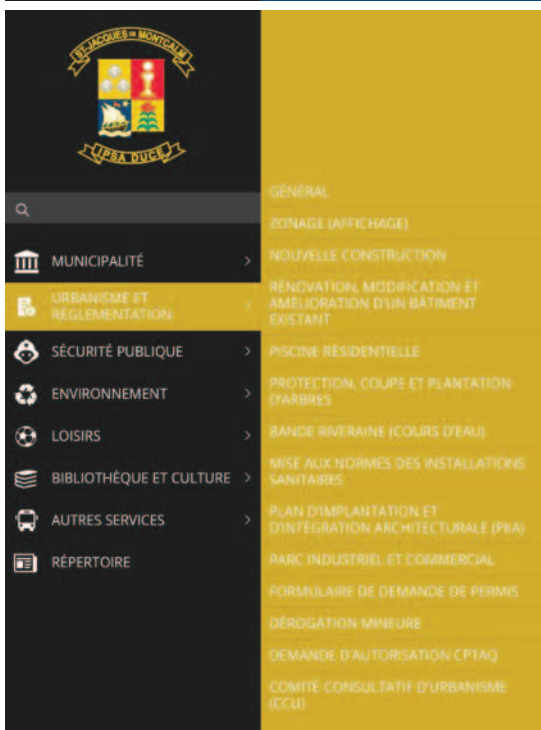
ST-JACQUES DE MONTCALM

IPSA DUCE

MUNICIPALITÉ

URBANISME ET RÉGLEMENTATION

SÉCURITÉ PUBLIQUE

ENVIRONNEMENT

LOISIRS

BIBLIOTHÈQUE ET CULTURE

AUTRES SERVICES

RÉPERTOIRE

GÉNÉRAL

ZONAGE (AFFICHAGE)

NOUVELLE CONSTRUCTION

RÉNOVATION, MODIFICATION ET AMÉLIORATION D'UN BÂTIMENT EXISTANT

PISCINE RÉSIDENTIELLE

PROTECTION, COUPE ET PLANTATION D'ARBRES

BANDE RIVERAINE (COURS D'EAU)

MISE AUX NORMES DES INSTALLATIONS SANITAIRES

PLAN D'IMPLANTATION ET D'INTÉGRATION ARCHITECTURALE (PIIA)

PARC INDUSTRIEL ET COMMERCIAL

FORMULAIRE DE DEMANDE DE PERMIS

DÉROGATION MINEURE

DEMANDE D'AUTORISATION CPTAQ

COMITÉ CONSULTATIF D'URBANISME (CCU)